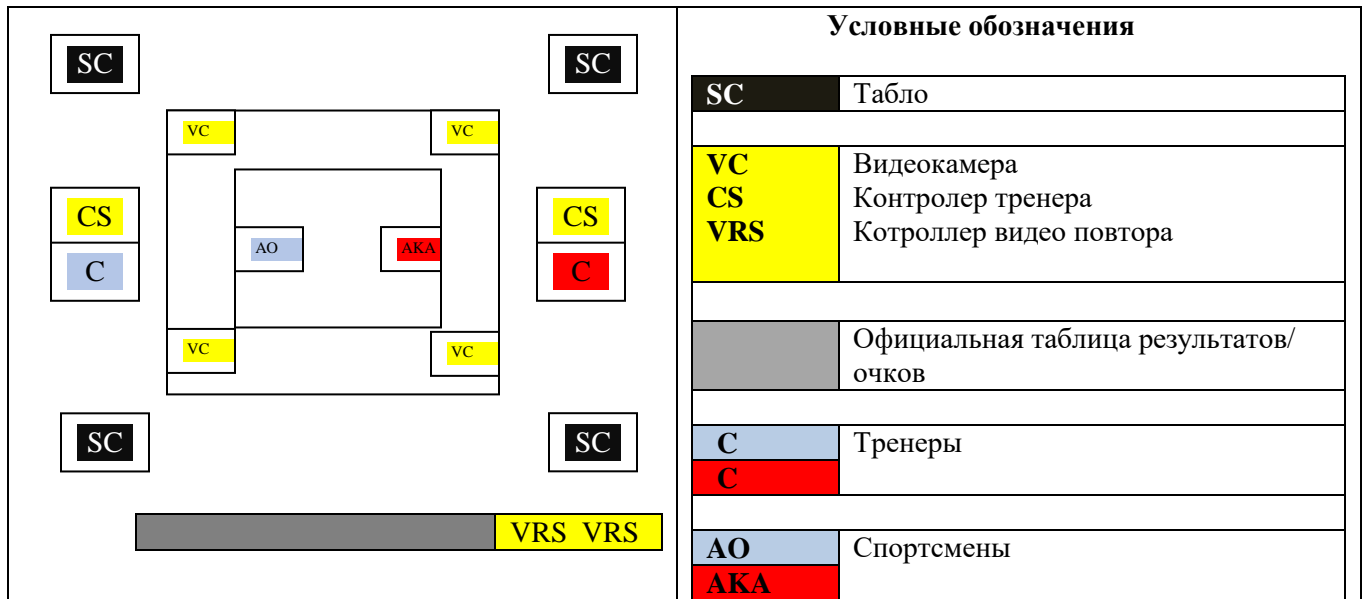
SC SC

VC VC

CS
C

AO AKA

CS
C

VC VC

SC SC

VRS VRS

Условные обозначения

| SC | Табло |
|---|---|
| | |
| VC<br>CS<br>VRS | Видеокамера<br>Контролер тренера<br>Котроллер видео повтора |
| | |
| | Официальная таблица результатов/ очков |
| | |
| C<br>C | Тренеры |
| | |
| AO<br>AKA | Спортсмены |